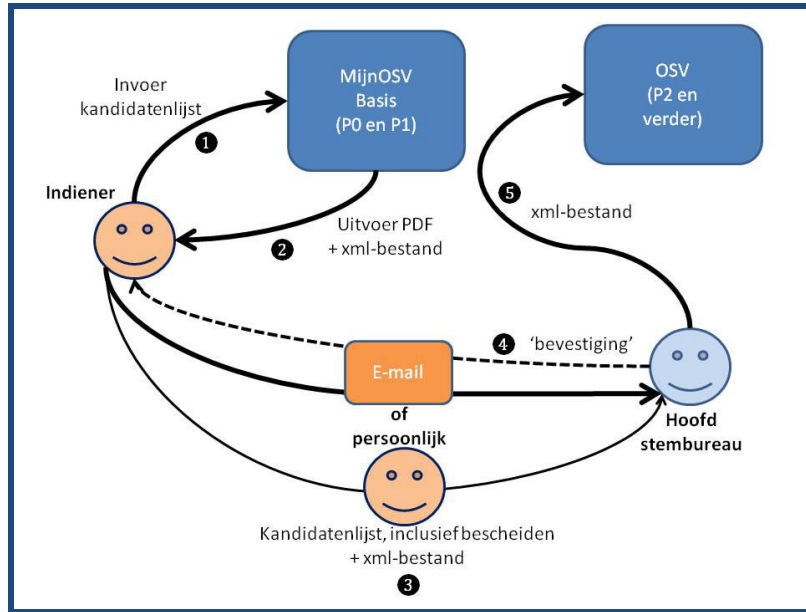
Invoer kandidatenlijst

MijnOSV Basis (P0 en P1)

OSV (P2 en verder)

1

Indiener

5

xml-bestand

Uitvoer PDF + xml-bestand

2

4 'bevestiging'

E-mail

of persoonlijk

Hoofd stembureau

Kandidatenlijst, inclusief bescheiden + xml-bestand

3